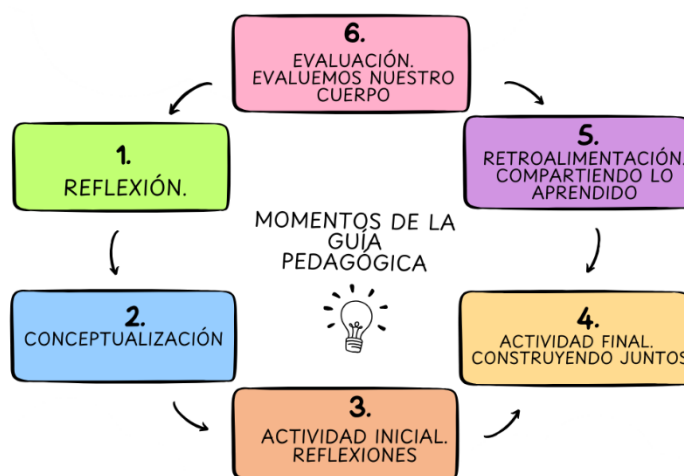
6.
EVALUACIÓN. EVALUEMOS NUESTRO CUERPO

1.
REFLEXIÓN.

5.
RETROALIMENTACIÓN. COMPARTIENDO LO APRENDIDO

MOMENTOS DE LA GUÍA PEDAGÓGICA

2.
CONCEPTUALIZACIÓN

4.
ACTIVIDAD FINAL. CONSTRUYENDO JUNTOS

3.
ACTIVIDAD INICIAL. REFLEXIONES